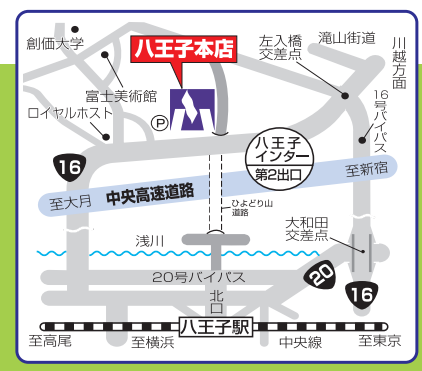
八王子本店

創価大学

左入橋
交差点

滝山街道

川越方面

富士美術館

ロイヤルホスト

P

16号バイパス

16

八王子
インター
第2出口

至新宿

至大月

中央高速道路

ひよどり山道路

大和田
交差点

浅川

20号バイパス

20

16

北口

八王子駅

至高尾

至横浜

中央線

至東京